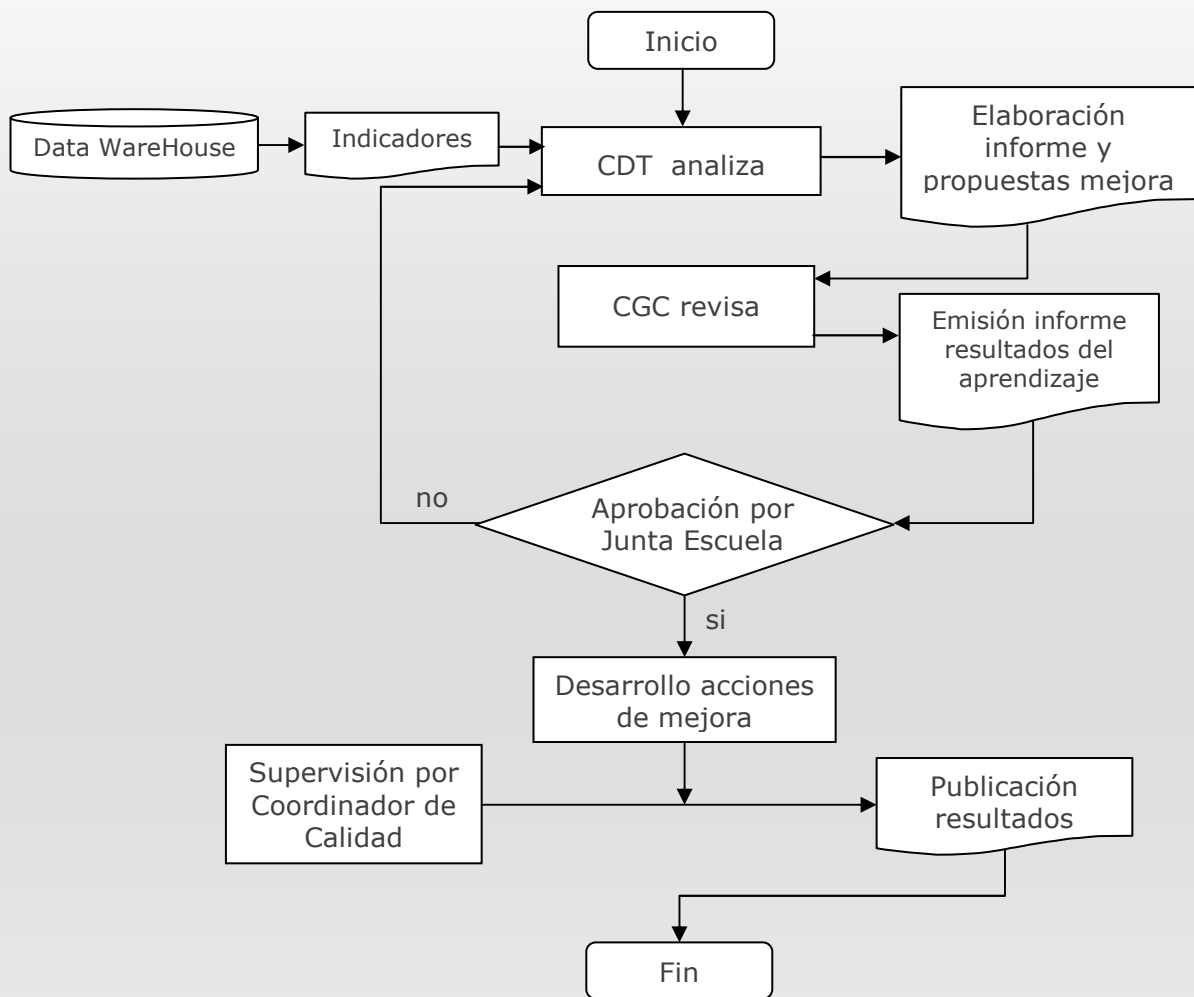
Inicio

Data WareHouse

Indicadores

CDT analiza

Elaboración informe y propuestas mejora

CGC revisa

Emisión informe resultados del aprendizaje

no

Aprobación por Junta Escuela

si

Desarrollo acciones de mejora

Supervisión por Coordinador de Calidad

Publicación resultados

Fin